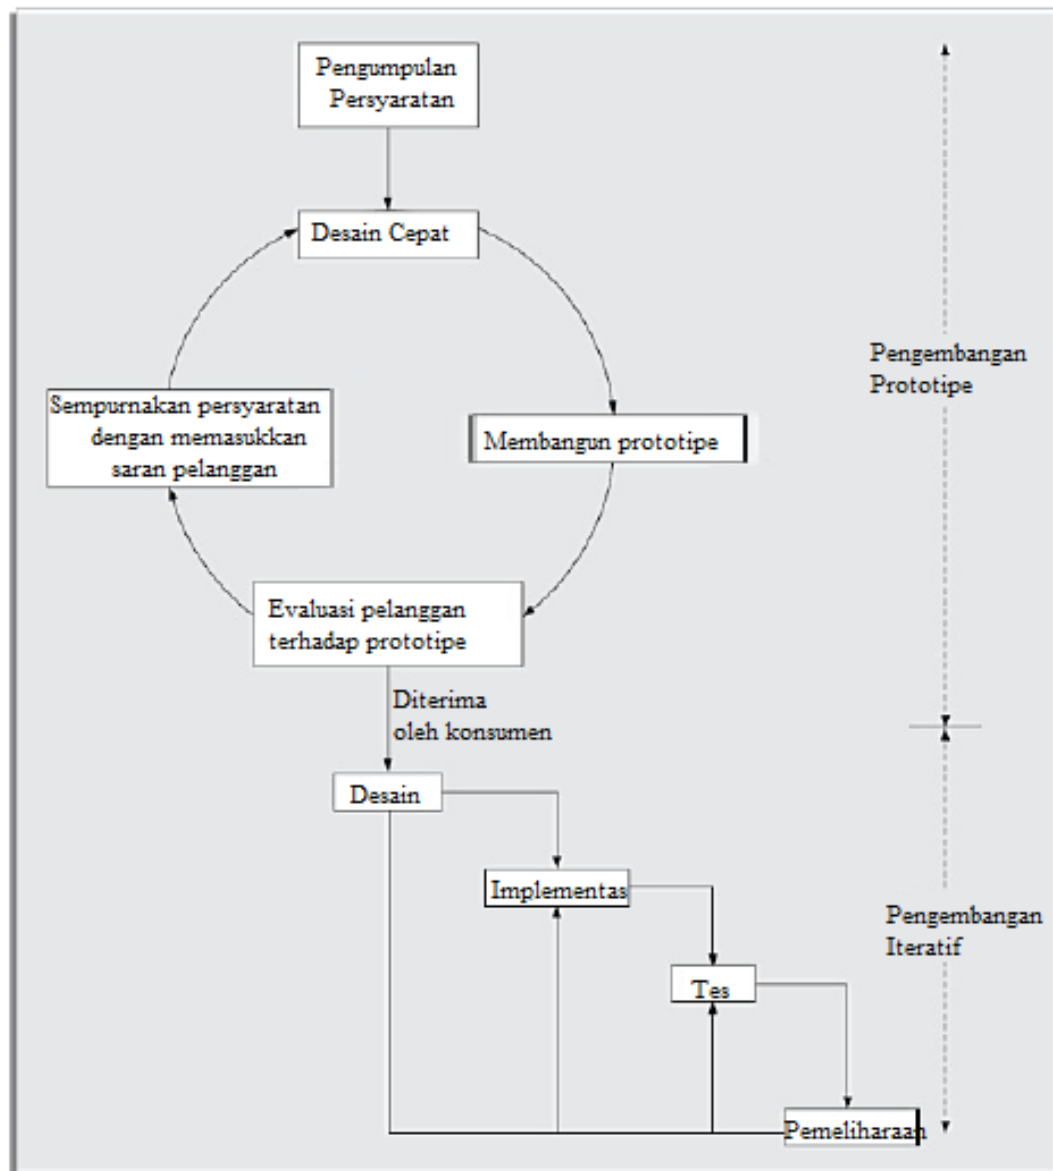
Pengumpulan Persyaratan

Desain Cepat

Pengembangan Prototipe

Sempurnakan persyaratan dengan memasukkan saran pelanggan

Membangun prototipe

Evaluasi pelanggan terhadap prototipe

Diterima oleh konsumen

Desain

Implementas

Pengembangan Iteratif

Tes

Pemeliharaan